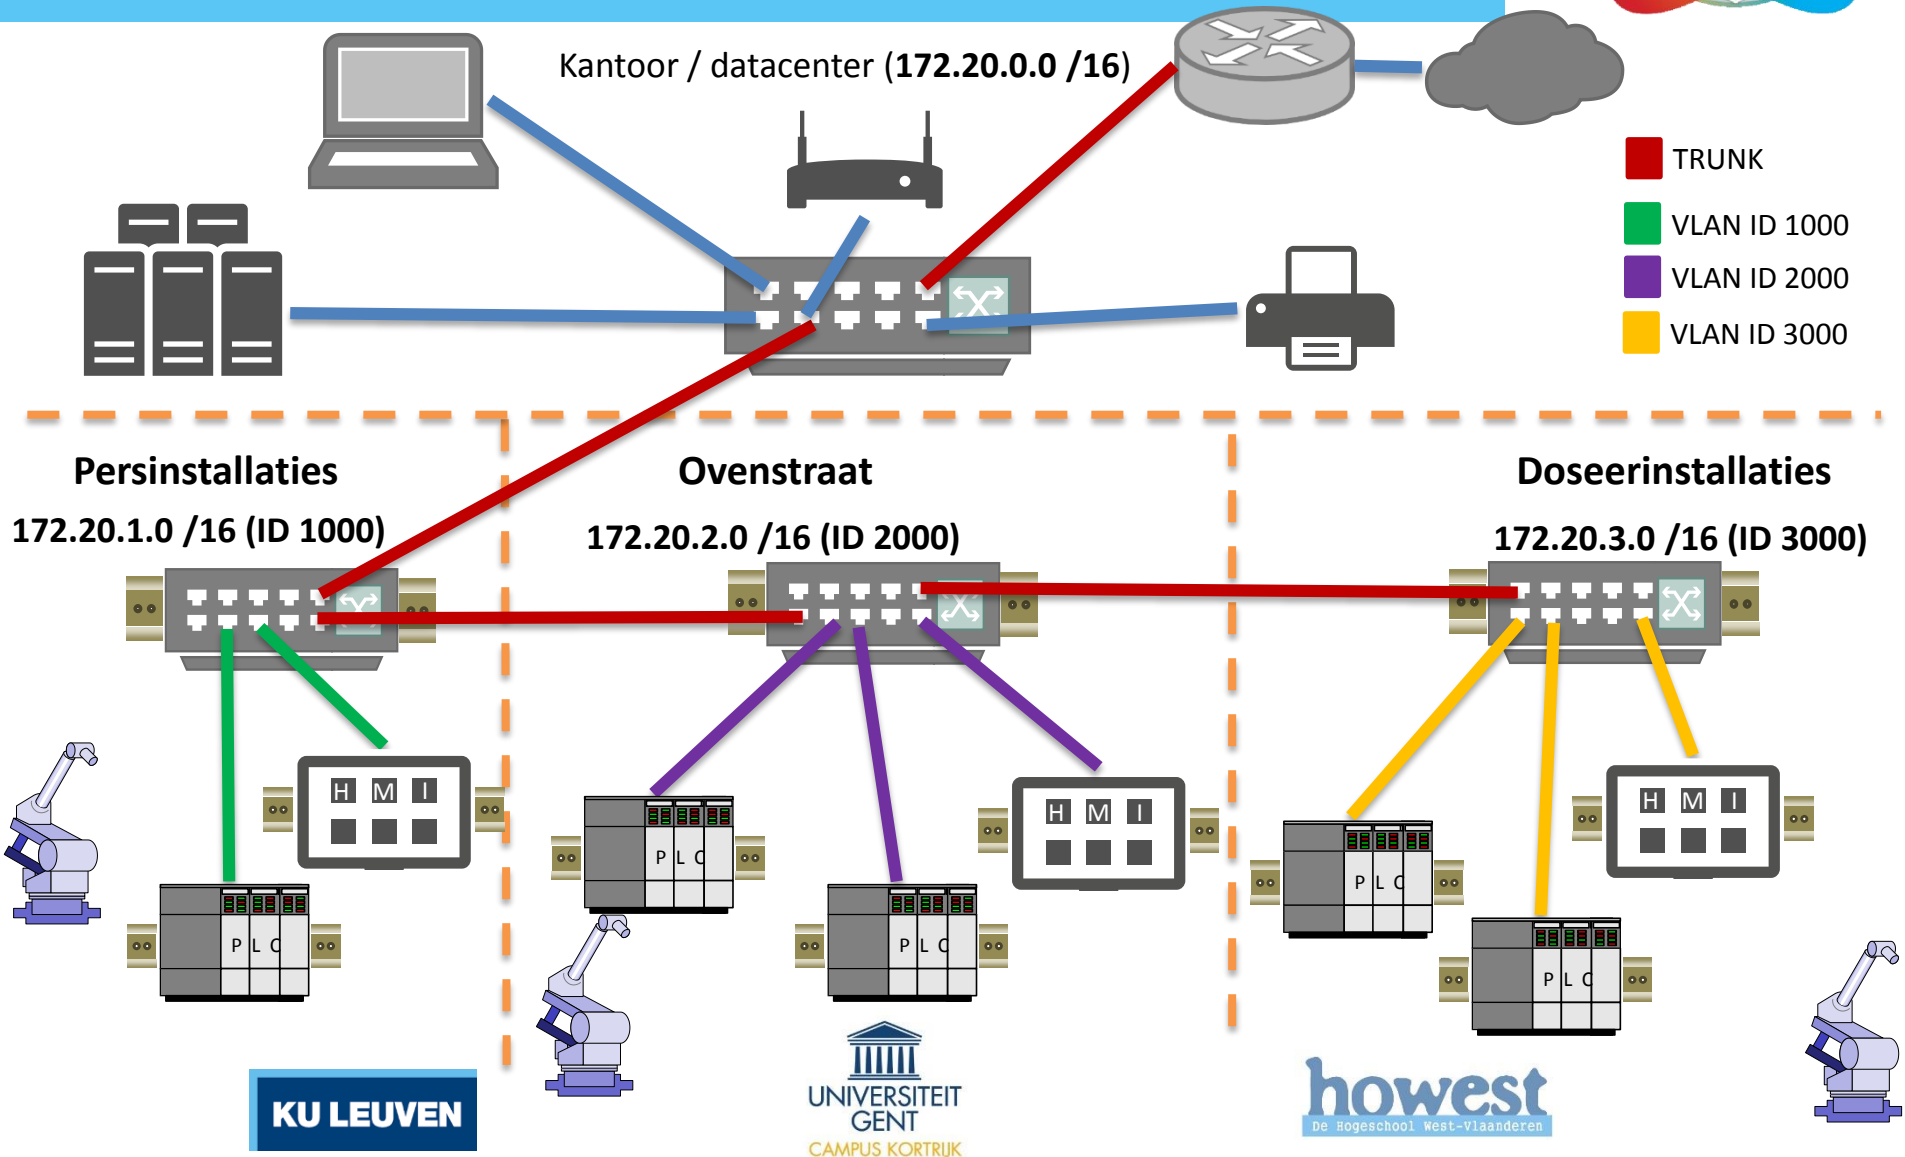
Kantoor / datacenter (**172.20.0.0 /16**)

TRUNK
VLAN ID 1000
VLAN ID 2000
VLAN ID 3000

**Persinstallaties**
**172.20.1.0 /16 (ID 1000)**

**Ovenstraat**
**172.20.2.0 /16 (ID 2000)**

**Doseerinstallaties**
**172.20.3.0 /16 (ID 3000)**

H M I
P L C
P L C
H M I
P L C
H M I
P L C
P L C

KU LEUVEN

UNIVERSITEIT GENT
CAMPUS KORTRIJK

howest
De Hogeschool West-Vlaanderen